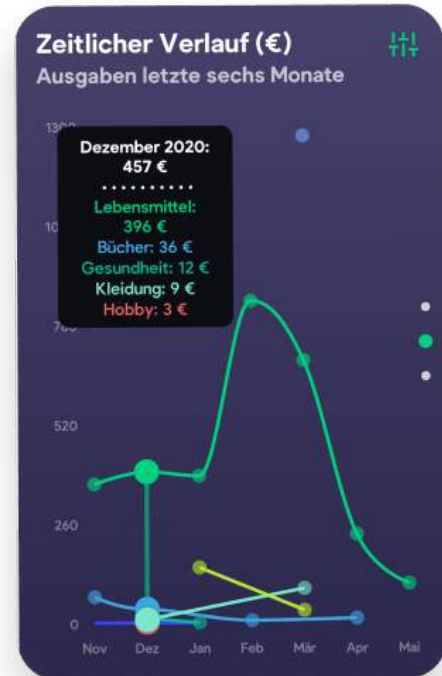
Zeitlicher Verlauf (€)
Ausgaben letzte sechs Monate

130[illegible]
10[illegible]
78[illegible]
520
260
0

Dezember 2020:
457 €
..........
Lebensmittel:
396 €
Bücher: 36 €
Gesundheit: 12 €
Kleidung: 9 €
Hobby: 3 €

Nov
Dez
Jan
Feb
Mär
Apr
Mai